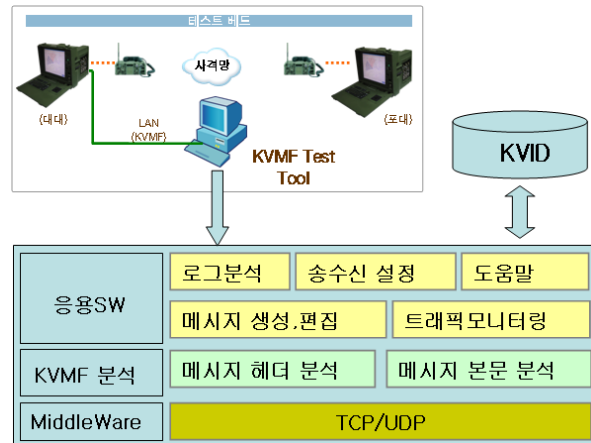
테스트 베드

사격망

(대대)

(포대)

LAN (KVMF)

KVMF Test Tool

KVID

| 응용SW | 로그분석 | 송수신 설정 | 도움말 |
|---|---|---|---|
| | 메시지 생성,편집 | 트래픽모니터링 | |
| KVMF 분석 | 메시지 헤더 분석 | 메시지 본문 분석 | |
| MiddleWare | TCP/UDP | | |